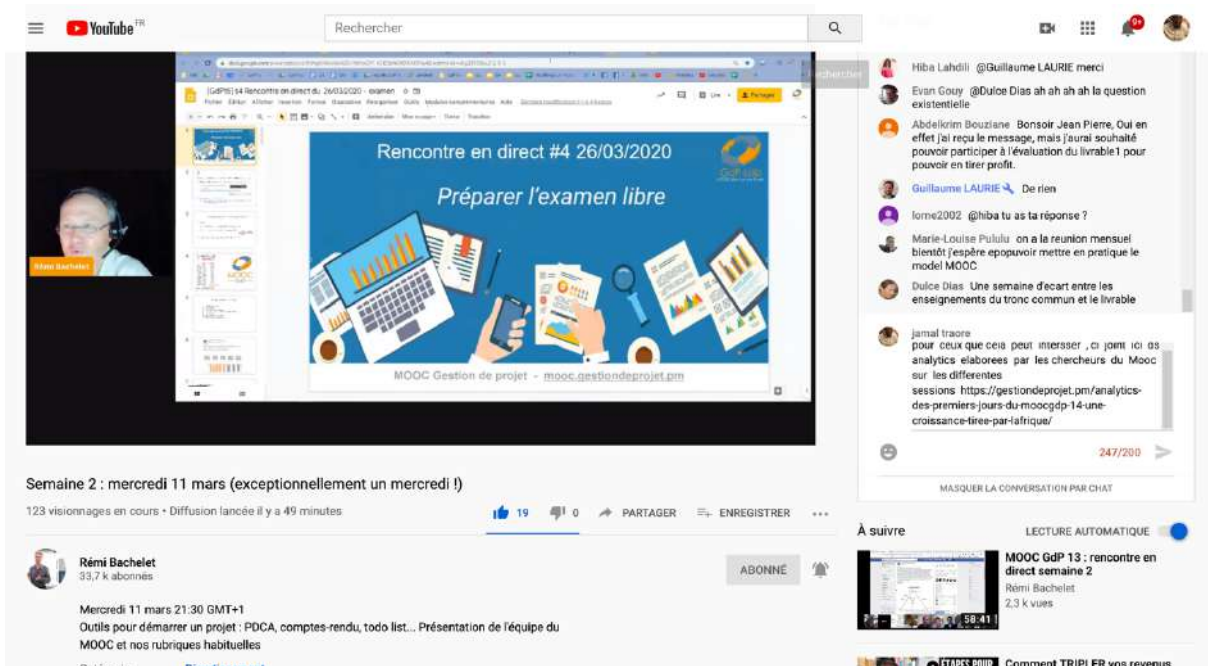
YouTube FR

Rechercher

9+

[GdP15] s4 Rencontre en direct du 26/03/2020 - examen

Rencontre en direct #4 26/03/2020

Préparer l'examen libre

MOOC Gestion de projet - mooc.gestiondeprojet.pm

Rémi Bachelet

Hiba Lahdili @Guillaume LAURIE merci

Evan Gouy @Dulce Dias ah ah ah ah la question existentielle

Abdelkrim Bouziane Bonsoir Jean Pierre, Oui en effet j'ai reçu le message, mais j'aurai souhaité pouvoir participer à l'évaluation du livrable1 pour pouvoir en tirer profit.

Guillaume LAURIE De rien

lorne2002 @hiba tu as ta réponse ?

Marie-Louise Pululu on a la reunion mensuel blentôt j'espère epopuvoir mettre en pratique le model MOOC

Dulce Dias Une semaine d'ecart entre les enseignements du tronc commun et le livrable

jamal traore
pour ceux que cela peut interesser , ci joint ici les analytics elaborees par les chercheurs du Mooc sur les differentes sessions https://gestiondeprojet.pm/analytics-des-premiers-jours-du-moocgdp-14-une-croissance-tiree-par-lafrique/

247/200

MASQUER LA CONVERSATION PAR CHAT

Semaine 2 : mercredi 11 mars (exceptionnellement un mercredi !)

123 visionnages en cours • Diffusion lancée il y a 49 minutes

19 0 PARTAGER ENREGISTRER

Rémi Bachelet
33,7 k abonnés

ABONNÉ

Mercredi 11 mars 21:30 GMT+1
Outils pour démarrer un projet : PDCA, comptes-rendu, todo list... Présentation de l'équipe du MOOC et nos rubriques habituelles

À suivre

LECTURE AUTOMATIQUE

MOOC GdP 13 : rencontre en direct semaine 2
Rémi Bachelet
2,3 k vues

58:41

Comment TRIPLER vos revenus